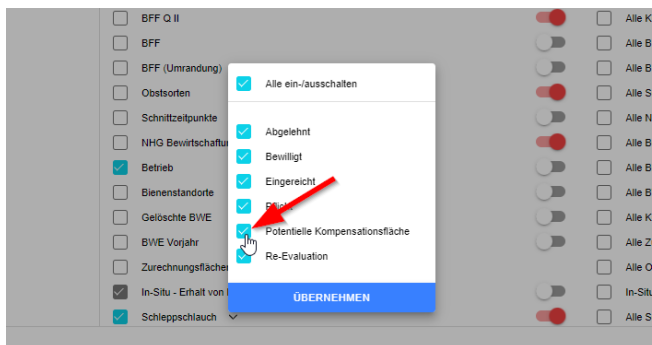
BFF Q II
BFF
BFF (Umrandung)
Obstsorten
Schnittzeitpunkte
NHG Bewirtschaftu
Betrieb
Bienenstandorte
Gelöschte BWE
BWE Vorjahr
Zurechnungsfläche
In-Situ - Erhalt von
Schleppschlauch

Alle K
Alle B
Alle B
Alle S
Alle N
Alle B
Alle B
Alle B
Alle K
Alle Z
Alle O
In-Situ
Alle S

Alle ein-/ausschalten

Abgelehnt
Bewilligt
Eingereicht
B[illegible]
Potentielle Kompensationsfläche
Re-Evaluation

ÜBERNEHMEN